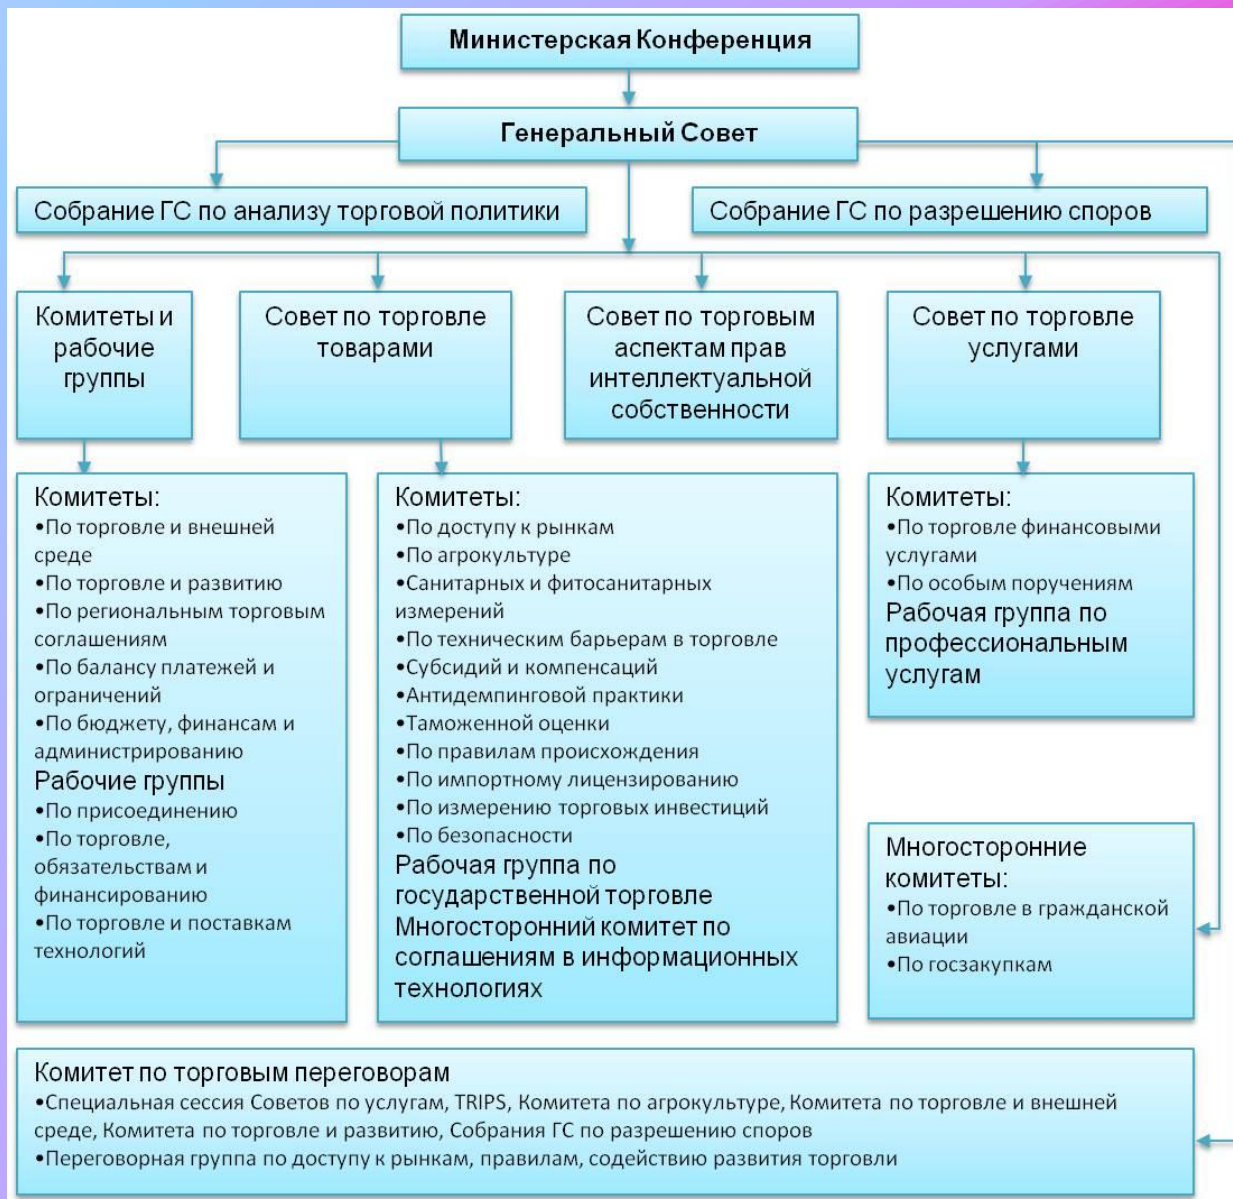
Министерская Конференция

Генеральный Совет

Собрание ГС по анализу торговой политики

Собрание ГС по разрешению споров

Комитеты и рабочие группы

Совет по торговле товарами

Совет по торговым аспектам прав интеллектуальной собственности

Совет по торговле услугами

Комитеты:
•По торговле и внешней среде
•По торговле и развитию
•По региональным торговым соглашениям
•По балансу платежей и ограничений
•По бюджету, финансам и администрированию
Рабочие группы
•По присоединению
•По торговле, обязательствам и финансированию
•По торговле и поставкам технологий

Комитеты:
•По доступу к рынкам
•По агрокультуре
•Санитарных и фитосанитарных измерений
•По техническим барьерам в торговле
•Субсидий и компенсаций
•Антидемпинговой практики
•Таможенной оценки
•По правилам происхождения
•По импортному лицензированию
•По измерению торговых инвестиций
•По безопасности
Рабочая группа по государственной торговле
Многосторонний комитет по соглашениям в информационных технологиях

Комитеты:
•По торговле финансовыми услугами
•По особым поручениям
Рабочая группа по профессиональным услугам

Многосторонние комитеты:
•По торговле в гражданской авиации
•По госзакупкам

Комитет по торговым переговорам
•Специальная сессия Советов по услугам, TRIPS, Комитета по агрокультуре, Комитета по торговле и внешней среде, Комитета по торговле и развитию, Собрания ГС по разрешению споров
•Переговорная группа по доступу к рынкам, правилам, содействию развития торговли